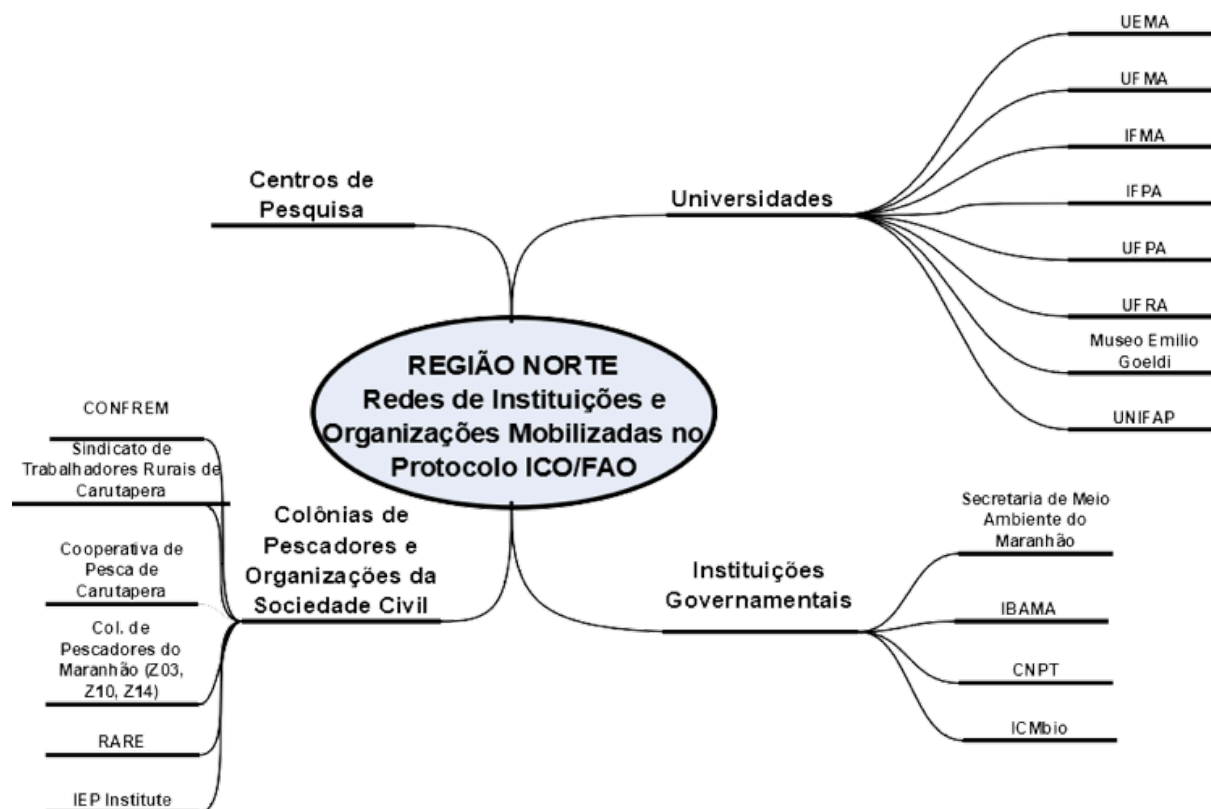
REGIÃO NORTE
Redes de Instituições e Organizações Mobilizadas no Protocolo ICO/FAO

Centros de Pesquisa

Universidades

UEMA

UFMA

IFMA

IFPA

UFPA

UFRA

Museo Emilio Goeldi

UNIFAP

Colônias de Pescadores e Organizações da Sociedade Civil

CONFREM

Sindicato de Trabalhadores Rurais de Carutapera

Cooperativa de Pesca de Carutapera

Col. de Pescadores do Maranhão (Z03, Z10, Z14)

RARE

IEP Institute

Instituições Governamentais

Secretaria de Meio Ambiente do Maranhão

IBAMA

CNPT

ICMbio